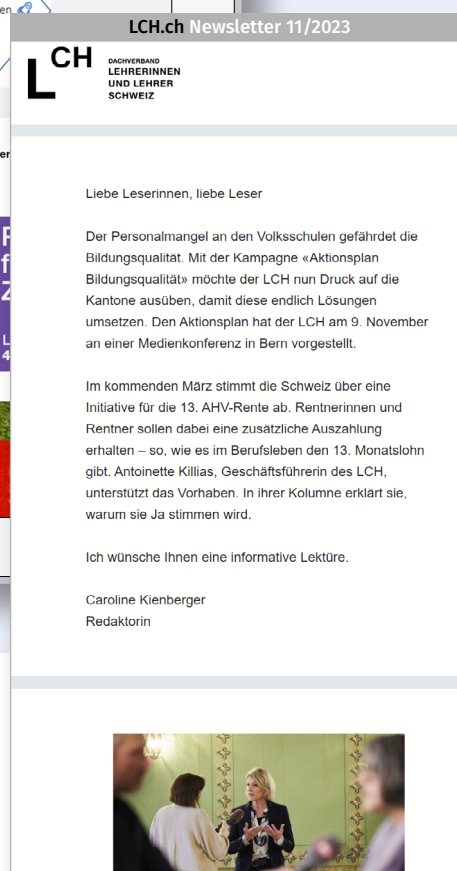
LCH.ch Newsletter 11/2023

LCH DACHVERBAND LEHRERINNEN UND LEHRER SCHWEIZ

Liebe Leserinnen, liebe Leser

Der Personalmangel an den Volksschulen gefährdet die Bildungsqualität. Mit der Kampagne «Aktionsplan Bildungsqualität» möchte der LCH nun Druck auf die Kantone ausüben, damit diese endlich Lösungen umsetzen. Den Aktionsplan hat der LCH am 9. November an einer Medienkonferenz in Bern vorgestellt.

Im kommenden März stimmt die Schweiz über eine Initiative für die 13. AHV-Rente ab. Rentnerinnen und Rentner sollen dabei eine zusätzliche Auszahlung erhalten – so, wie es im Berufsleben den 13. Monatslohn gibt. Antoinette Killias, Geschäftsführerin des LCH, unterstützt das Vorhaben. In ihrer Kolumne erklärt sie, warum sie Ja stimmen wird.

Ich wünsche Ihnen eine informative Lektüre.

Caroline Kienberger
Redaktorin